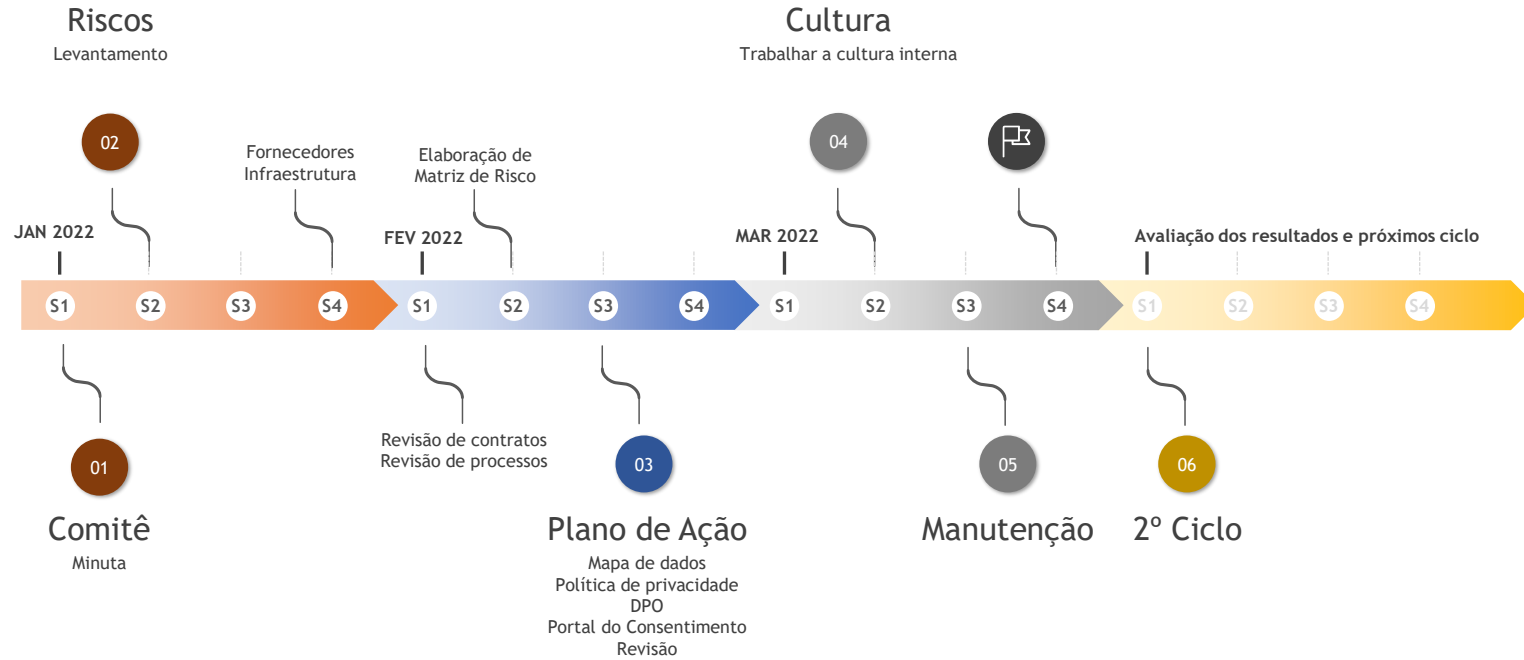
Riscos
Levantamento

Cultura
Trabalhar a cultura interna

02

Fornecedores
Infraestrutura

Elaboração de
Matriz de Risco

04

JAN 2022

FEV 2022

MAR 2022

Avaliação dos resultados e próximos ciclo

S1 S2 S3 S4 S1 S2 S3 S4 S1 S2 S3 S4 S1 S2 S3 S4

Revisão de contratos
Revisão de processos

01

03

05

06

Comitê
Minuta

Plano de Ação
Mapa de dados
Política de privacidade
DPO
Portal do Consentimento
Revisão

Manutenção

2º Ciclo